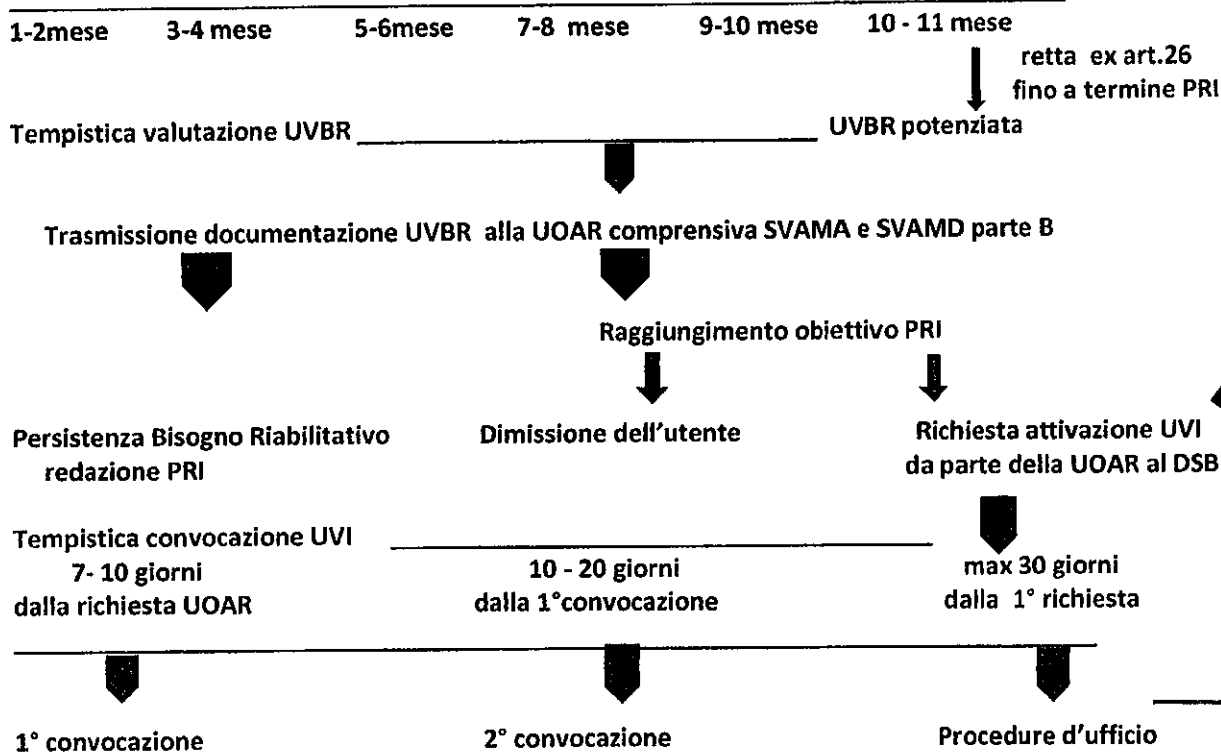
1-2mese 3-4 mese 5-6mese 7-8 mese 9-10 mese 10 - 11 mese

retta ex art.26 fino a termine PRI

Tempistica valutazione UVBR UVBR potenziata

Trasmissione documentazione UVBR alla UOAR comprensiva SVAMA e SVAMD parte B

Raggiungimento obiettivo PRI

Persistenza Bisogno Riabilitativo redazione PRI

Dimissione dell'utente

Richiesta attivazione UVI da parte della UOAR al DSB

Tempistica convocazione UVI

7- 10 giorni dalla richiesta UOAR

10 - 20 giorni dalla 1°convocazione

max 30 giorni dalla 1° richiesta

1° convocazione

2° convocazione

Procedure d'ufficio